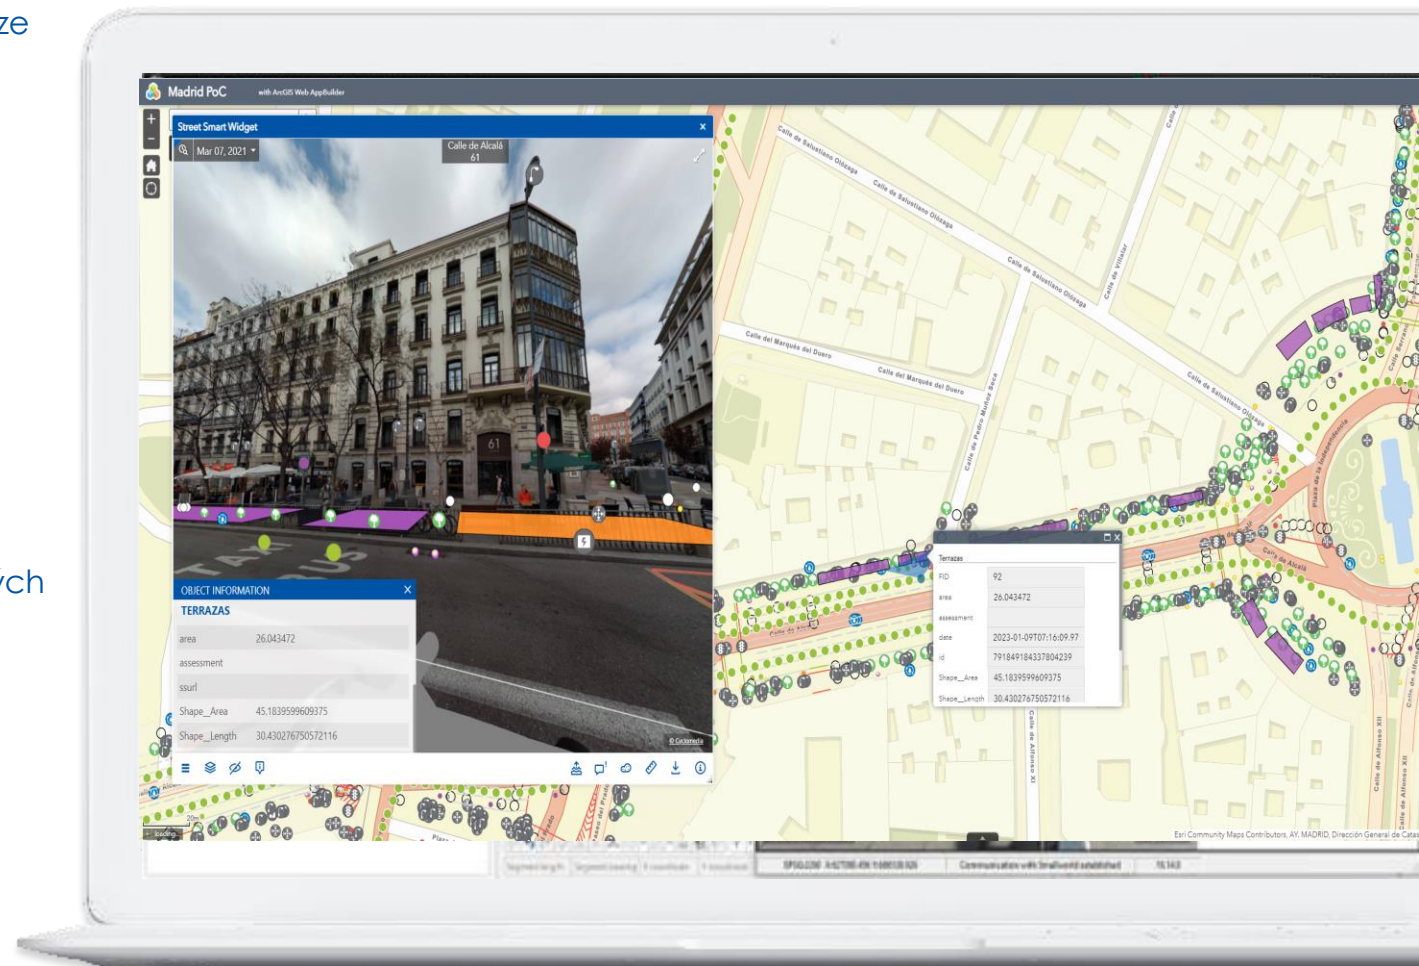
ze

ych

Madrid PoC with ArcGIS Web AppBuilder

Street Smart Widget

Mar 07, 2021

Calle de Alcalá 61

OBJECT INFORMATION

TERRAZAS

| | |
|---|---|
| area | 26.043472 |
| assessment | |
| ssurl | |
| Shape_Area | 45.1839599609375 |
| Shape_Length | 30.430276750572116 |

© Cyclomedia

Terrazas

| | |
|---|---|
| FID | 92 |
| area | 26.043472 |
| assessment | |
| date | 2023-01-09T07:16:09.97 |
| id | 791849184337804239 |
| Shape_Area | 45.1839599609375 |
| Shape_Length | 30.430276750572116 |

Calle de Salustiano Olózaga

Calle de Salustiano Olózaga

Calle de Salustiano Olózaga

Calle de Salustiano Olózaga

Calle de Villalar

Calle del Marqués del Duero

Calle del Marqués del Duero

Calle de Pedro Muñoz Seca

Plaza de la Independencia

Calle de Alcalá

Calle de Alcalá

Calle de Alfonso XI

Calle de Alfonso XII

Calle de Alfonso XII

Esri Community Maps Contributors, AY. MADRID, Dirección General de Catas